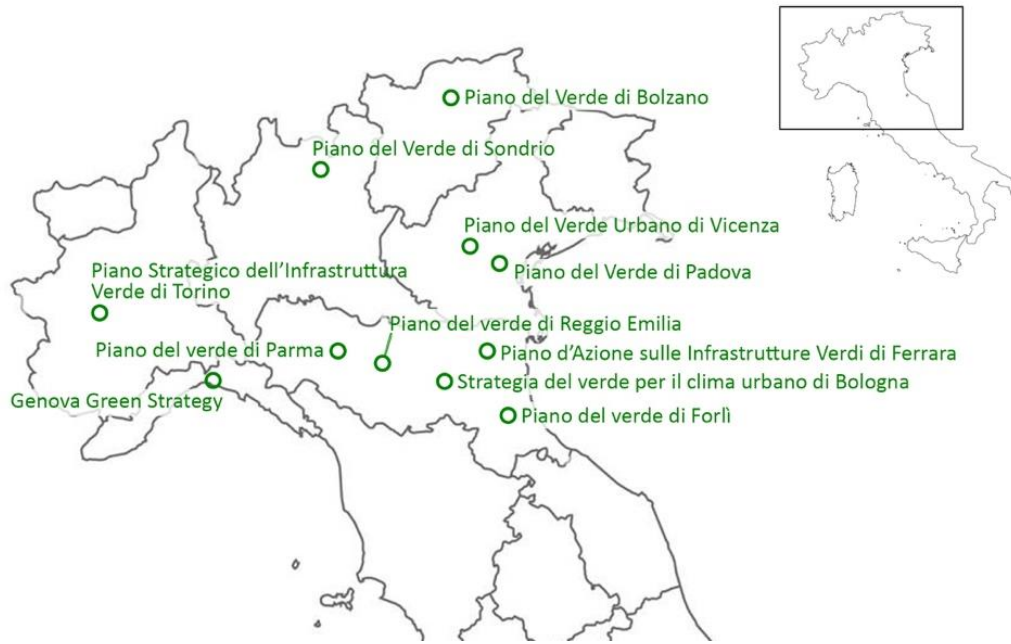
Piano del Verde di Bolzano

Piano del Verde di Sondrio

Piano del Verde Urbano di Vicenza

Piano del Verde di Padova

Piano Strategico dell'Infrastruttura Verde di Torino

Piano del verde di Reggio Emilia

Piano del verde di Parma

Piano d'Azione sulle Infrastrutture Verdi di Ferrara

Strategia del verde per il clima urbano di Bologna

Genova Green Strategy

Piano del verde di Forlì